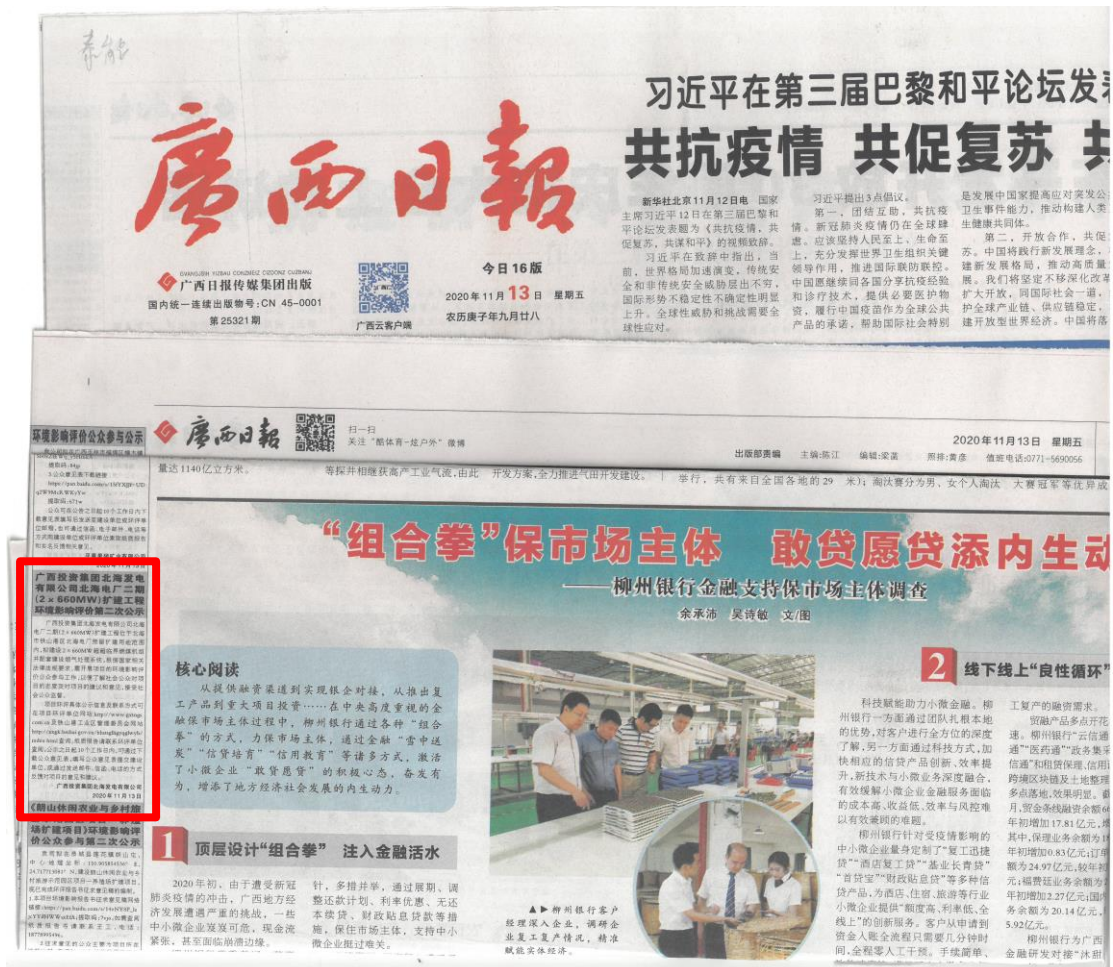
广西日報

GUANGXI RIBAO
广西日报传媒集团出版
国内统一连续出版物号:CN 45-0001
第25321期

广西云客户端

今日16版
2020年11月13日 星期五
农历庚子年九月廿八

习近平在第三届巴黎和平论坛发表
共抗疫情 共促复苏

新华社北京11月12日电 国家主席习近平12日在第三届巴黎和平论坛发表题为《共抗疫情,共促复苏,共谋和平》的视频致辞。

习近平在致辞中指出,当前,世界格局加速演变,传统安全和非传统安全威胁层出不穷,国际形势不稳定性不确定性明显上升。全球性威胁和挑战需要全球性应对。

习近平提出3点倡议。

第一,团结互助,共抗疫情。新冠肺炎疫情仍在全球肆虐。应该坚持人民至上、生命至上,充分发挥世界卫生组织关键领导作用,推进国际联防联控。中国愿继续同各国分享抗疫经验和诊疗技术,提供必要医护物资,履行中国疫苗作为全球公共产品的承诺,帮助国际社会特别

是发展中国家提高应对突发公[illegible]卫生事件能力,推动构建人类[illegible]生健康共同体。

第二,开放合作,共促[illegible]苏。中国将践行新发展理念,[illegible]建新发展格局,推动高质量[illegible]展。我们将坚定不移深化改革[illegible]扩大开放,同国际社会一道,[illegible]护全球产业链、供应链稳定,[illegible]建开放型世界经济。中国将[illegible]

广西日報
扫一扫
关注"酷体育·炫户外"微博

出版部责编 主编:陈江 编辑:梁蓝 照排:青彦 值班电话:0771-5690056
2020年11月13日 星期五

环境影响评价公众参与公示

广西投资集团北海发电有限公司北海电厂二期(2×660MW)扩建工程环境影响评价第二次公示

《融山休闲农业与乡村旅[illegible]场扩建项目》环境影响评价公众参与第二次公示

“组合拳”保市场主体 敢贷愿贷添内生动
——柳州银行金融支持保市场主体调查
余承沛 吴诗敏 文/图

核心阅读
从提供融资渠道到实现银企对接,从推出复工产品到重大项目投资……在中央高度重视的金融保市场主体过程中,柳州银行通过各种“组合拳”的方式,力保市场主体,通过金融“雪中送炭”“信贷培育”“信用教育”等诸多方式,激活了小微企业“敢贷愿贷”的积极心态,奋发有为,增添了地方经济社会发展的内生动力。

1 顶层设计“组合拳” 注入金融活水

2020年初,由于遭受新冠肺炎疫情的冲击,广西地方经济发展遭遇严重的挑战,一些中小微企业发展受到重创,现金流紧张,甚至面临断贷边缘。

针,多措并举,通过展期、调整还款计划、利率优惠、无还本续贷、财政贴息贷款等措施,保住市场主体,支持中小微企业挺过难关。

▲▶柳州银行客户经理深入企业,调研企业复工复产情况,精准赋能实体经济。

2 线下线上“良性循环”

科技赋能助力小微金融。柳州银行一方面通过团队扎根本地的优势,对客户进行全方位的深度了解,另一方面通过科技方式,加快相应的信贷产品创新、效率提升,新技术与小微企业深度融合,有效缓解小微企业金融服务面临的成本高、收益低、效率与风控难以有效兼顾的难题。

柳州银行针对受疫情影响的中小微企业量身定制了“复工迅捷贷”“酒店复工贷”“基业长青贷”“首贷宝”“财政贴息贷”等多种信贷产品,为酒店、住宿、旅游等行业小微企业提供“额度高、利率低、全线上”的创新服务。客户从申请到资金入账全流程只需要几分钟时间,全程零人工干预。手续简单,

工复产的融资需求。

贸融产品多点开花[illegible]